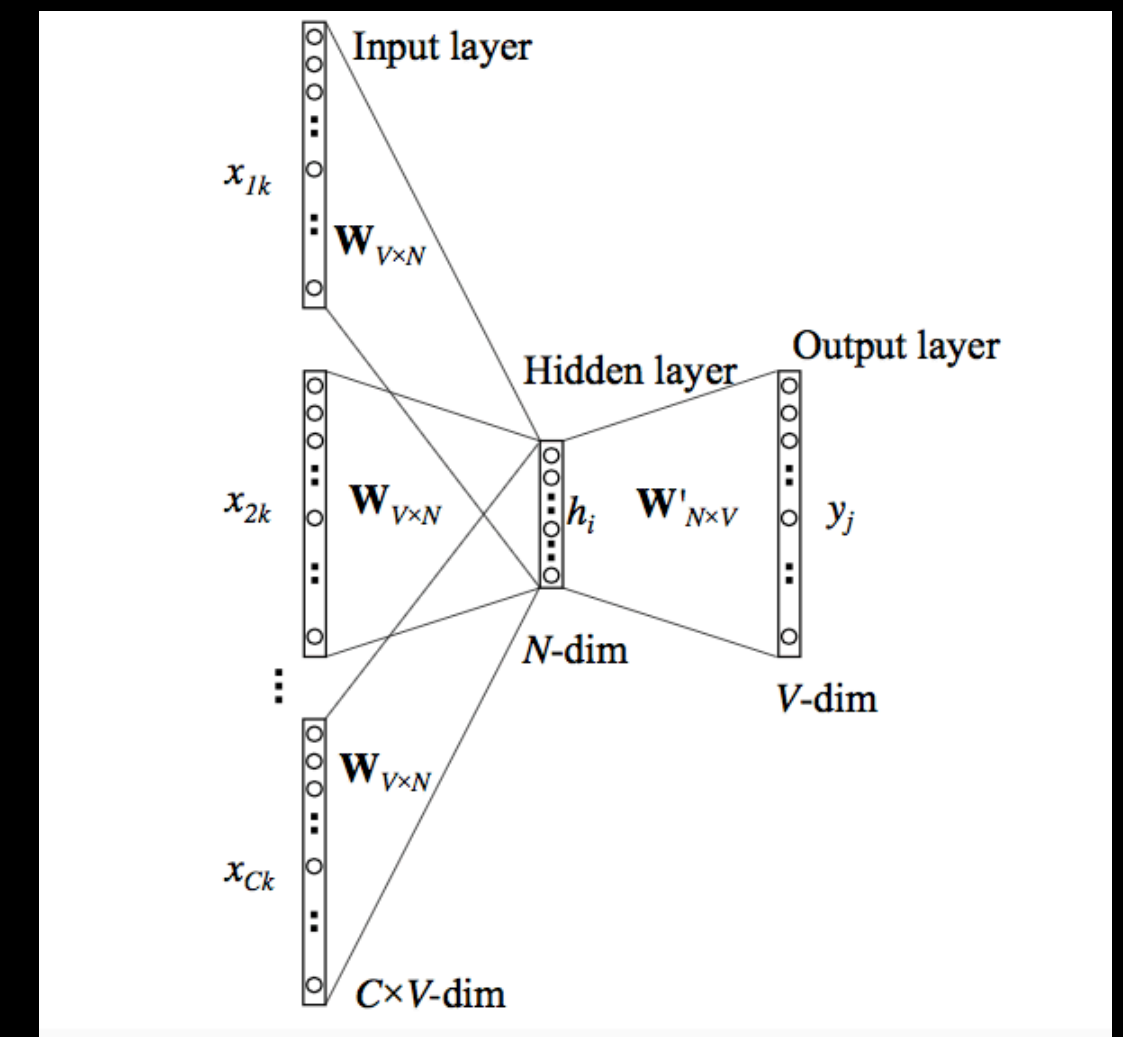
Input layer

$x_{1k}$

$\mathbf{W}_{V\times N}$

Hidden layer

Output layer

$x_{2k}$

$\mathbf{W}_{V\times N}$

$h_i$

$\mathbf{W}'_{N\times V}$

$y_j$

$N$-dim

$V$-dim

$\mathbf{W}_{V\times N}$

$x_{Ck}$

$C\times V$-dim